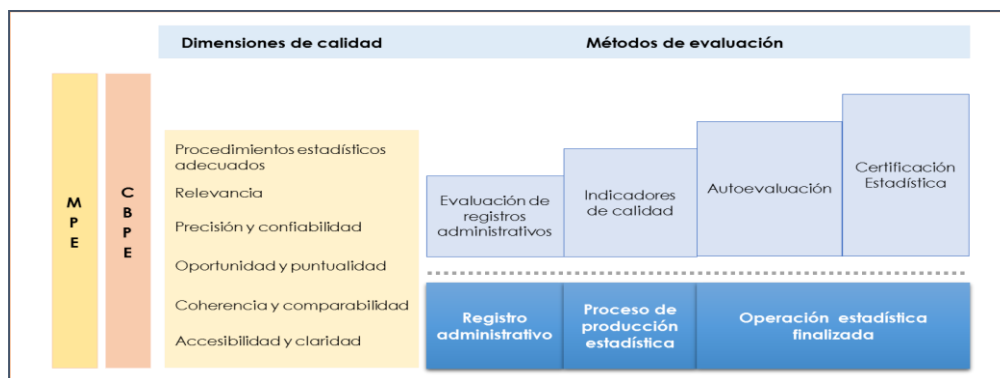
Dimensiones de calidad

Métodos de evaluación

M
P
E

C
B
P
E

Procedimientos estadísticos adecuados

Relevancia

Precisión y confiabilidad

Oportunidad y puntualidad

Coherencia y comparabilidad

Accesibilidad y claridad

Evaluación de registros administrativos

Indicadores de calidad

Autoevaluación

Certificación Estadística

Registro administrativo

Proceso de producción estadística

Operación estadística finalizada